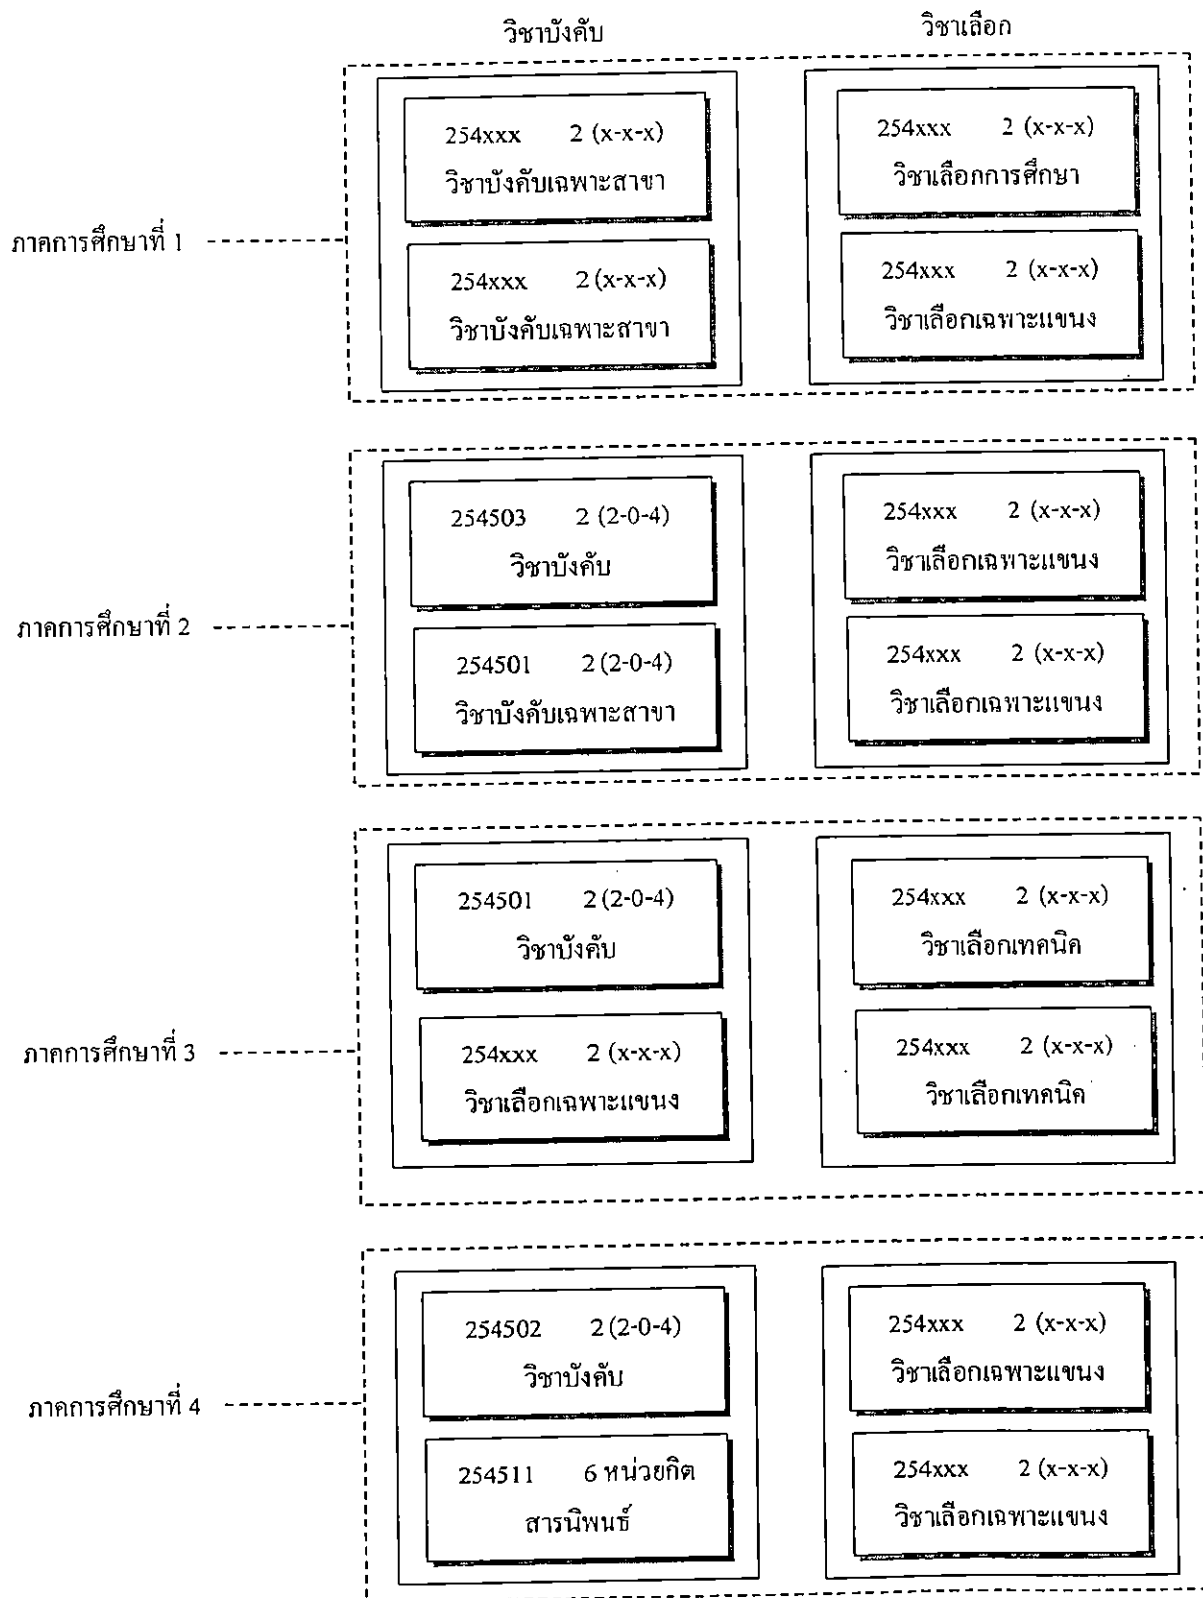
วิชาบังคับ

วิชาเลือก

ภาคการศึกษาที่ 1

254xxx 2 (x-x-x)
วิชาบังคับเฉพาะสาขา

254xxx 2 (x-x-x)
วิชาบังคับเฉพาะสาขา

254xxx 2 (x-x-x)
วิชาเลือกการศึกษา

254xxx 2 (x-x-x)
วิชาเลือกเฉพาะแขนง

ภาคการศึกษาที่ 2

254503 2 (2-0-4)
วิชาบังคับ

254501 2 (2-0-4)
วิชาบังคับเฉพาะสาขา

254xxx 2 (x-x-x)
วิชาเลือกเฉพาะแขนง

254xxx 2 (x-x-x)
วิชาเลือกเฉพาะแขนง

ภาคการศึกษาที่ 3

254501 2 (2-0-4)
วิชาบังคับ

254xxx 2 (x-x-x)
วิชาเลือกเฉพาะแขนง

254xxx 2 (x-x-x)
วิชาเลือกเทคนิค

254xxx 2 (x-x-x)
วิชาเลือกเทคนิค

ภาคการศึกษาที่ 4

254502 2 (2-0-4)
วิชาบังคับ

254511 6 หน่วยกิต
สารนิพนธ์

254xxx 2 (x-x-x)
วิชาเลือกเฉพาะแขนง

254xxx 2 (x-x-x)
วิชาเลือกเฉพาะแขนง